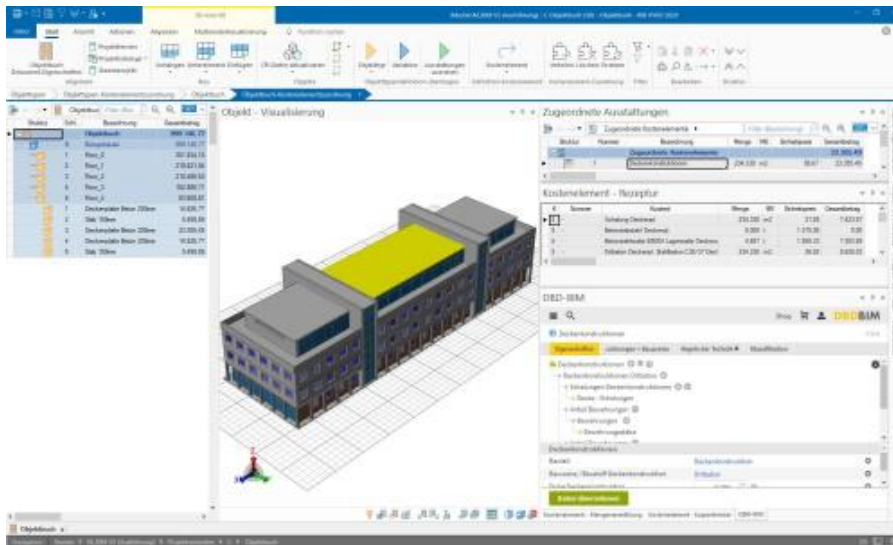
Objekt - Visualisierung

Zugeordnete Ausstattungen

Kostenelement - Rezeptur

DBD-BIM

Objektbuch

Firstgeschoss

Raum_2

Raum_1

Raum_3

Raum_4

Deckenplatte Beton 200mm

Stab 150mm

Deckenplatte Beton 200mm

Deckenplatte Beton 200mm

Stab 150mm

Zugeordnete Kostenelemente

Deckenkonstruktionen

Schalung Deckenart

Betonstahlmatten Deckenart

Betonstahl BSt500 Lagermatte Deckenart

Ortbeton Deckenart

Deckenkonstruktionen

Daten übernehmen

Objektbuch

Neutral

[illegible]